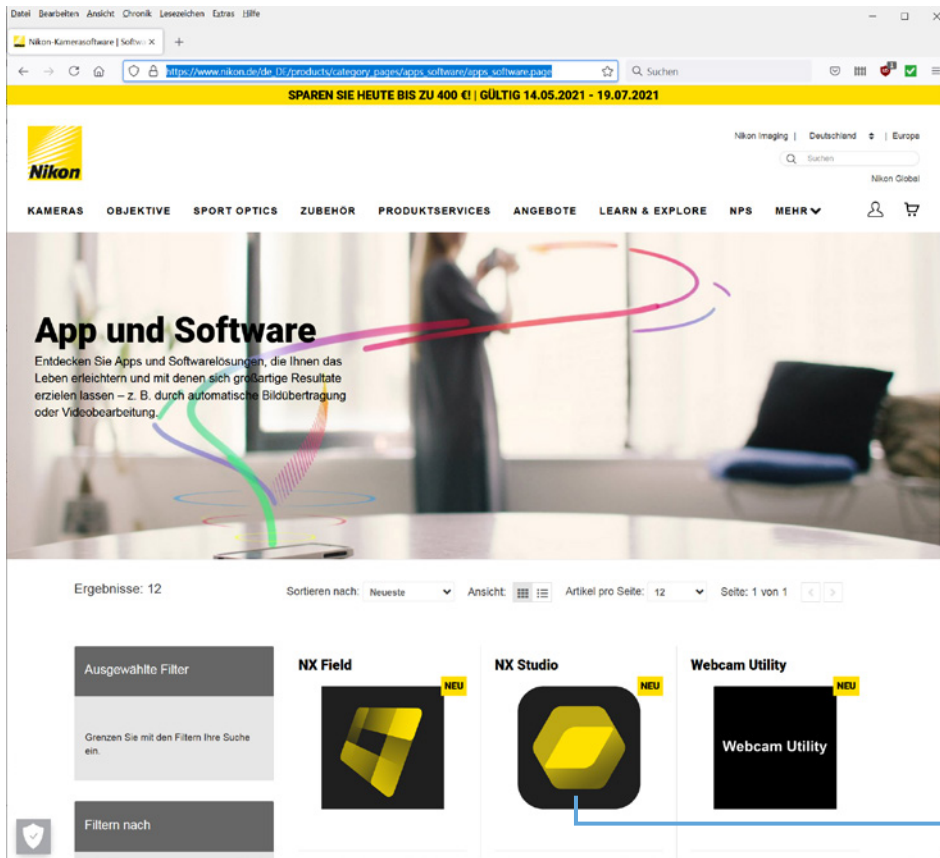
Datei Bearbeiten Ansicht Chronik Lesezeichen Extras Hilfe

Nikon-Kamerasoftware | Softw ×
+

https://www.nikon.de/de_DE/products/category_pages/apps_software/apps_software.page

Suchen

SPAREN SIE HEUTE BIS ZU 400 €! | GÜLTIG 14.05.2021 - 19.07.2021

Nikon

Nikon Imaging | Deutschland | Europe

Suchen

Nikon Global

KAMERAS OBJEKTIVE SPORT OPTICS ZUBEHÖR PRODUKTSERVICES ANGEBOTE LEARN & EXPLORE NPS MEHR

App und Software

Entdecken Sie Apps und Softwarelösungen, die Ihnen das Leben erleichtern und mit denen sich großartige Resultate erzielen lassen – z. B. durch automatische Bildübertragung oder Videobearbeitung.

Ergebnisse: 12

Sortieren nach: Neueste

Ansicht:

Artikel pro Seite: 12

Seite: 1 von 1

Ausgewählte Filter

Grenzen Sie mit den Filtern Ihre Suche ein.

Filtern nach

NX Field

NEU

NX Studio

NEU

Webcam Utility

NEU

Webcam Utility